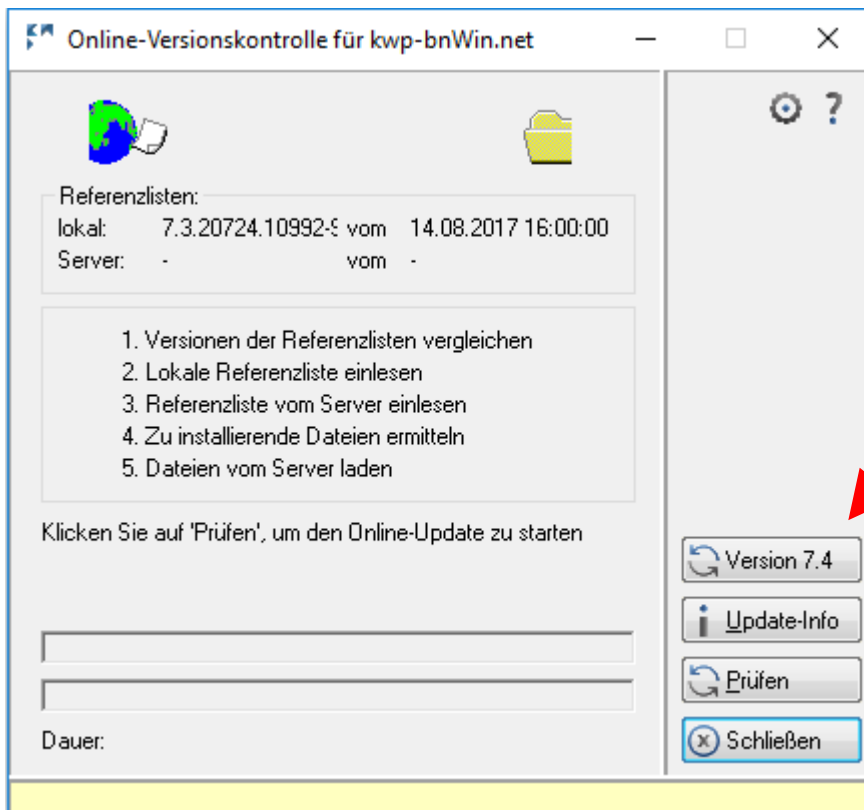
Online-Versionskontrolle für kwp-bnWin.net

?

Referenzlisten:

lokal: 7.3.20724.10992-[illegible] vom 14.08.2017 16:00:00
Server: - vom -

1. Versionen der Referenzlisten vergleichen
2. Lokale Referenzliste einlesen
3. Referenzliste vom Server einlesen
4. Zu installierende Dateien ermitteln
5. Dateien vom Server laden

Klicken Sie auf 'Prüfen', um den Online-Update zu starten

Version 7.4

Update-Info

Prüfen

Schließen

Dauer: